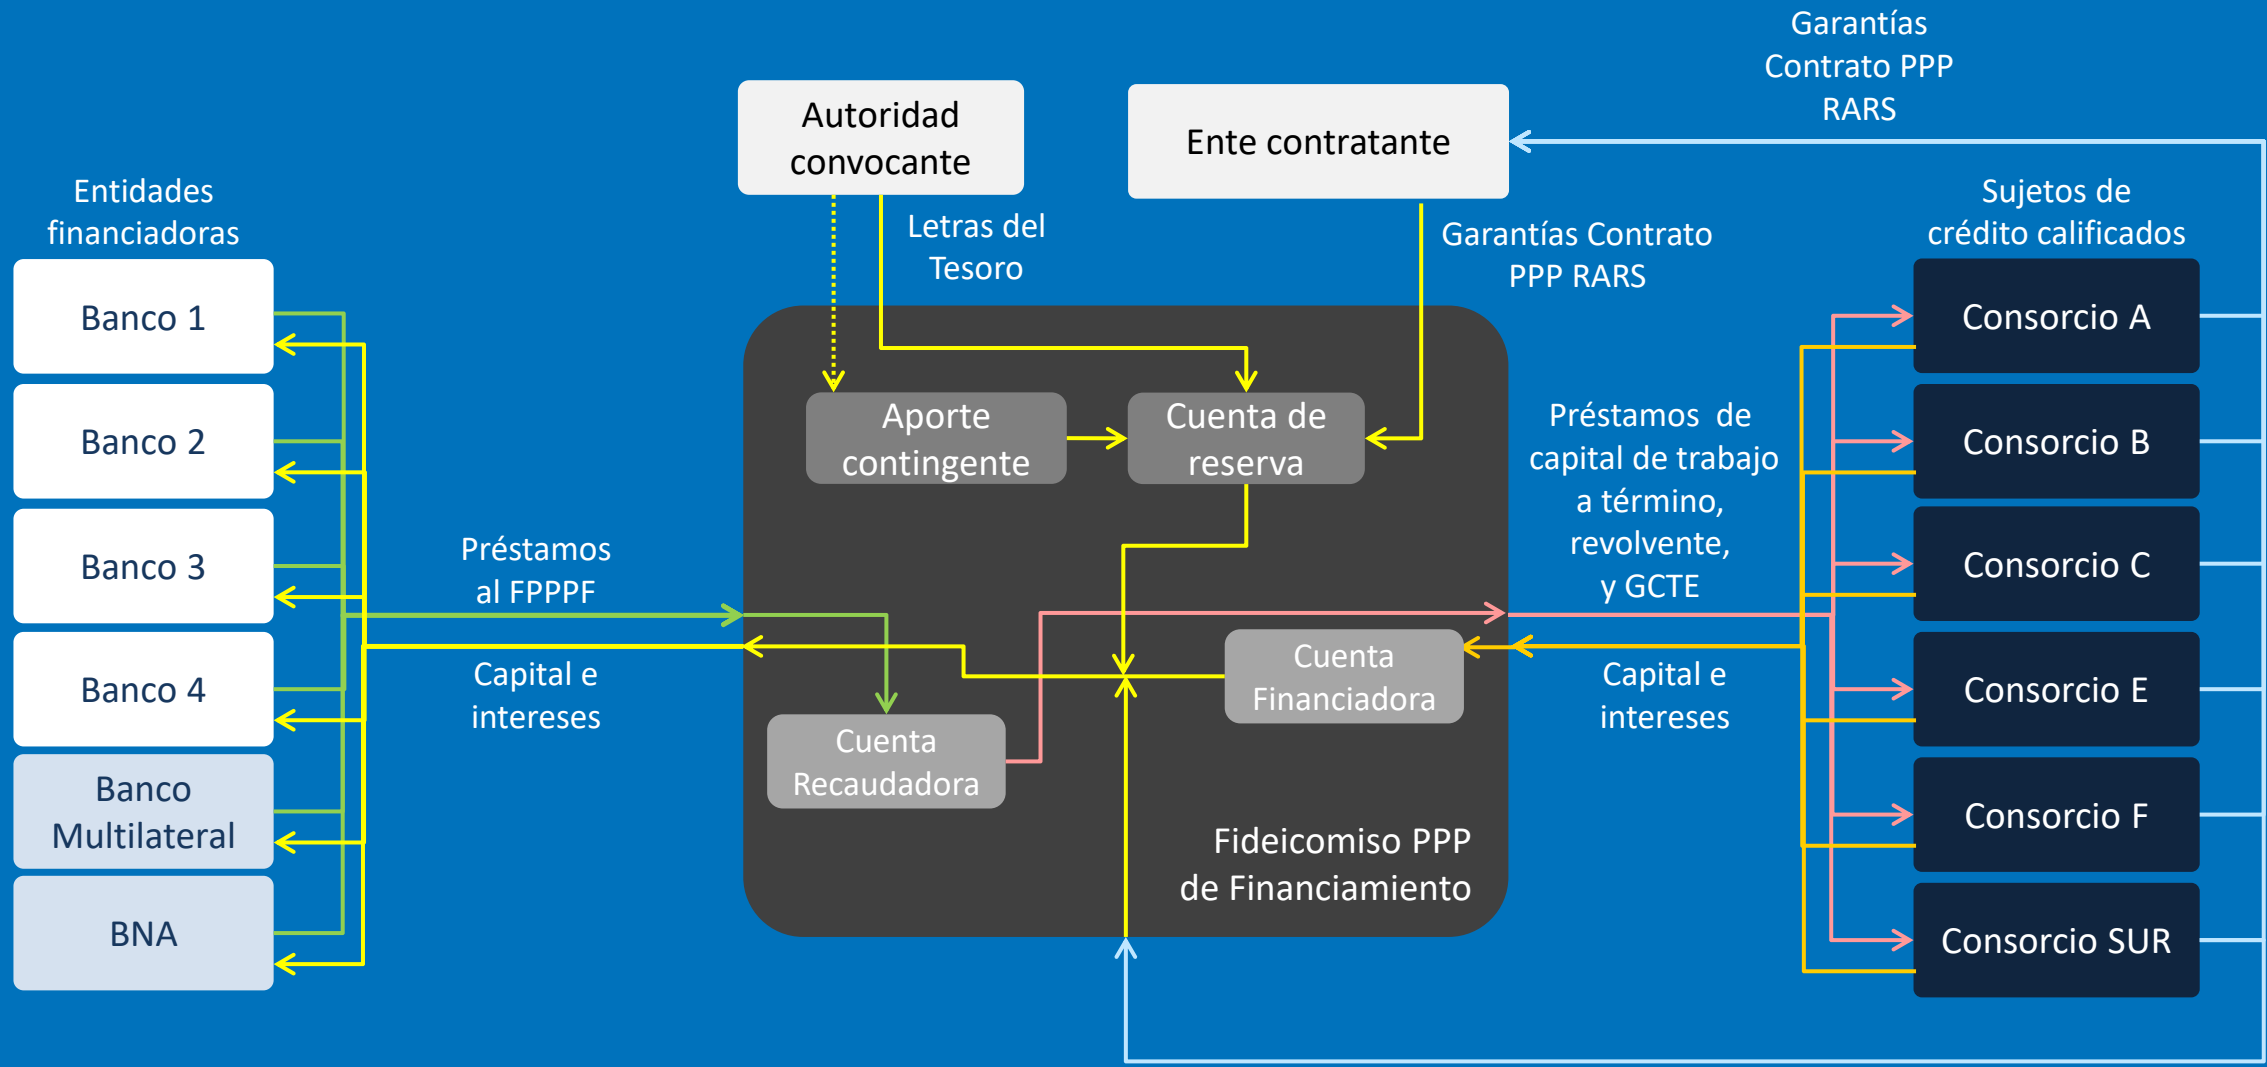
Garantías Contrato PPP RARS

Autoridad convocante

Ente contratante

Entidades financiadoras

Letras del Tesoro

Garantías Contrato PPP RARS

Sujetos de crédito calificados

Banco 1

Banco 2

Banco 3

Banco 4

Banco Multilateral

BNA

Aporte contingente

Cuenta de reserva

Préstamos de capital de trabajo a término, revolvente, y GCTE

Préstamos al FPPPF

Capital e intereses

Cuenta Financiadora

Cuenta Recaudadora

Capital e intereses

Fideicomiso PPP de Financiamiento

Consorcio A

Consorcio B

Consorcio C

Consorcio E

Consorcio F

Consorcio SUR